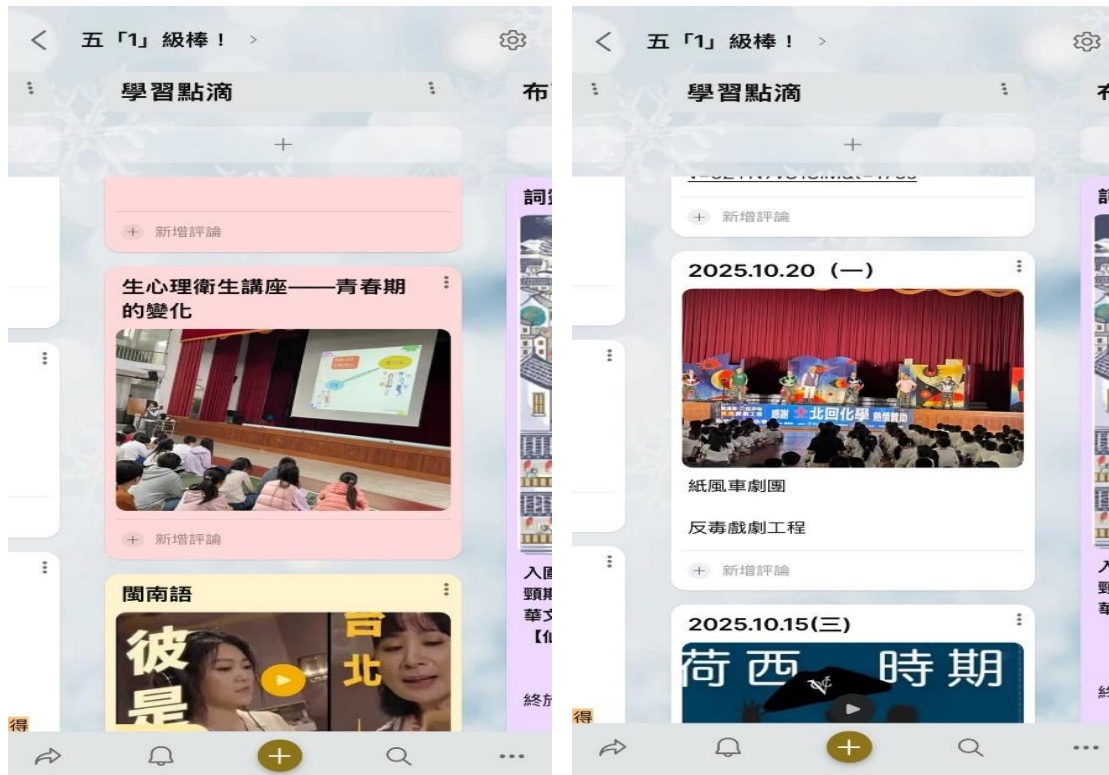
五「1」級棒！ >

學習點滴

+

新增評論

生心理衛生講座——青春期的變化

新增評論

閩南語

彼
是

台
北

詞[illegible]

入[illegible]
頸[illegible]
華文
【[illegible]

終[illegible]

得

五「1」級棒！ >

學習點滴

+

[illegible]

新增評論

2025.10.20（一）

感謝 北回化學 熱情贊助

紙風車劇團

反毒戲劇工程

新增評論

2025.10.15(三)

荷西 時期

得